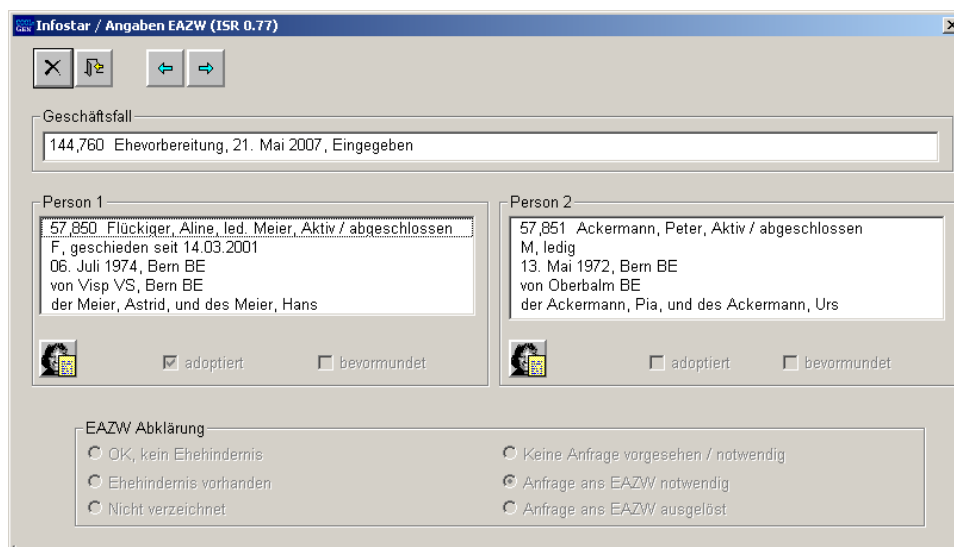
Infostar / Angaben EAZW (ISR 0.77)

Geschäftsfall
144,760 Ehevorbereitung, 21. Mai 2007, Eingegeben

Person 1
57,850 Flückiger, Aline, led. Meier, Aktiv / abgeschlossen
F, geschieden seit 14.03.2001
06. Juli 1974, Bern BE
von Visp VS, Bern BE
der Meier, Astrid, und des Meier, Hans

adoptiert
bevormundet

Person 2
57,851 Ackermann, Peter, Aktiv / abgeschlossen
M, ledig
13. Mai 1972, Bern BE
von Oberbalm BE
der Ackermann, Pia, und des Ackermann, Urs

adoptiert
bevormundet

EAZW Abklärung
OK, kein Ehehindernis
Ehehindernis vorhanden
Nicht verzeichnet
Keine Anfrage vorgesehen / notwendig
Anfrage ans EAZW notwendig
Anfrage ans EAZW ausgelöst